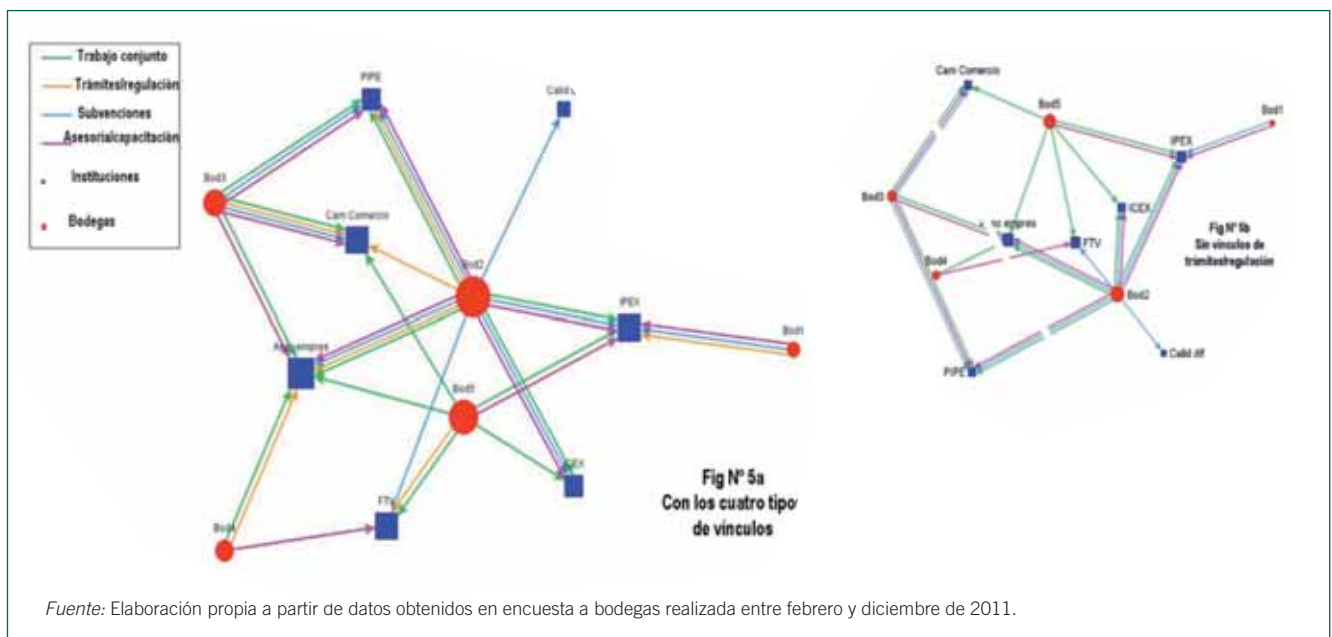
Trabajo conjunto
Trámites/regulación
Subvenciones
Asesoria/capacitación
Instituciones
Bodegas

PIPE
Calid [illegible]
Bod3
Cam Comercio
Bod2
IPEX
Bod1
Asoc empres
Bod5
ICEX
FTV
Bod4

Fig Nº 5a
Con los cuatro tipo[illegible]
de vínculos

Cam Comercio
Bod5
Bod1
IPEX
Bod3
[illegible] empres
ICEX
FTV
Bod4
Bod2
Calid dif
PIPE

Fig Nº 5b
Sin vínculos de
trámites/regulación

Fuente: Elaboración propia a partir de datos obtenidos en encuesta a bodegas realizada entre febrero y diciembre de 2011.